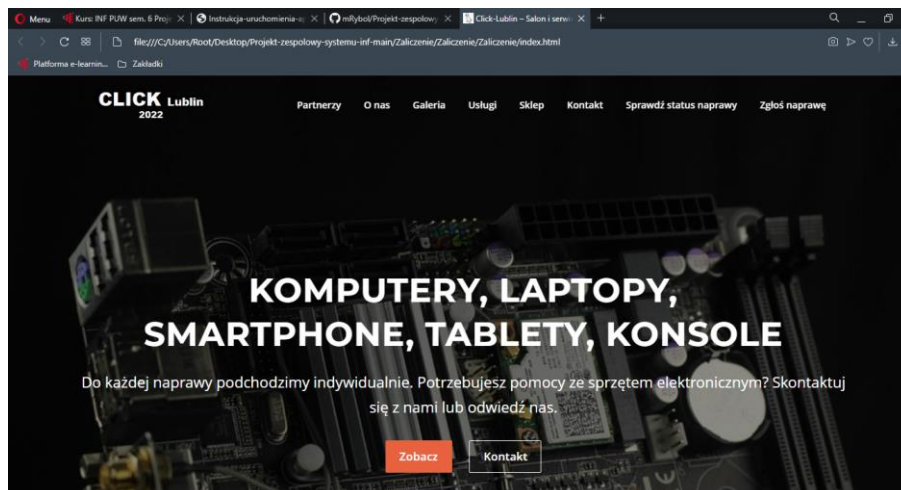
Menu | Kurs: INF PUW sem. 6 Proj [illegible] | Instrukcja-uruchomienia-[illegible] | mRybol/Projekt-zespolowy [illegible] | Click-Lublin – Salon i serwi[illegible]

file:///C:/Users/Root/Desktop/Projekt-zespolowy-systemu-inf-main/Zaliczenie/Zaliczenie/Zaliczenie/index.html

Platforma e-learnin... | Zakładki

CLICK Lublin 2022

Partnerzy | O nas | Galeria | Usługi | Sklep | Kontakt | Sprawdź status naprawy | Zgłoś naprawę

KOMPUTERY, LAPTOPY, SMARTPHONE, TABLETY, KONSOLE

Do każdej naprawy podchodzimy indywidualnie. Potrzebujesz pomocy ze sprzętem elektronicznym? Skontaktuj się z nami lub odwiedź nas.

Zobacz | Kontakt